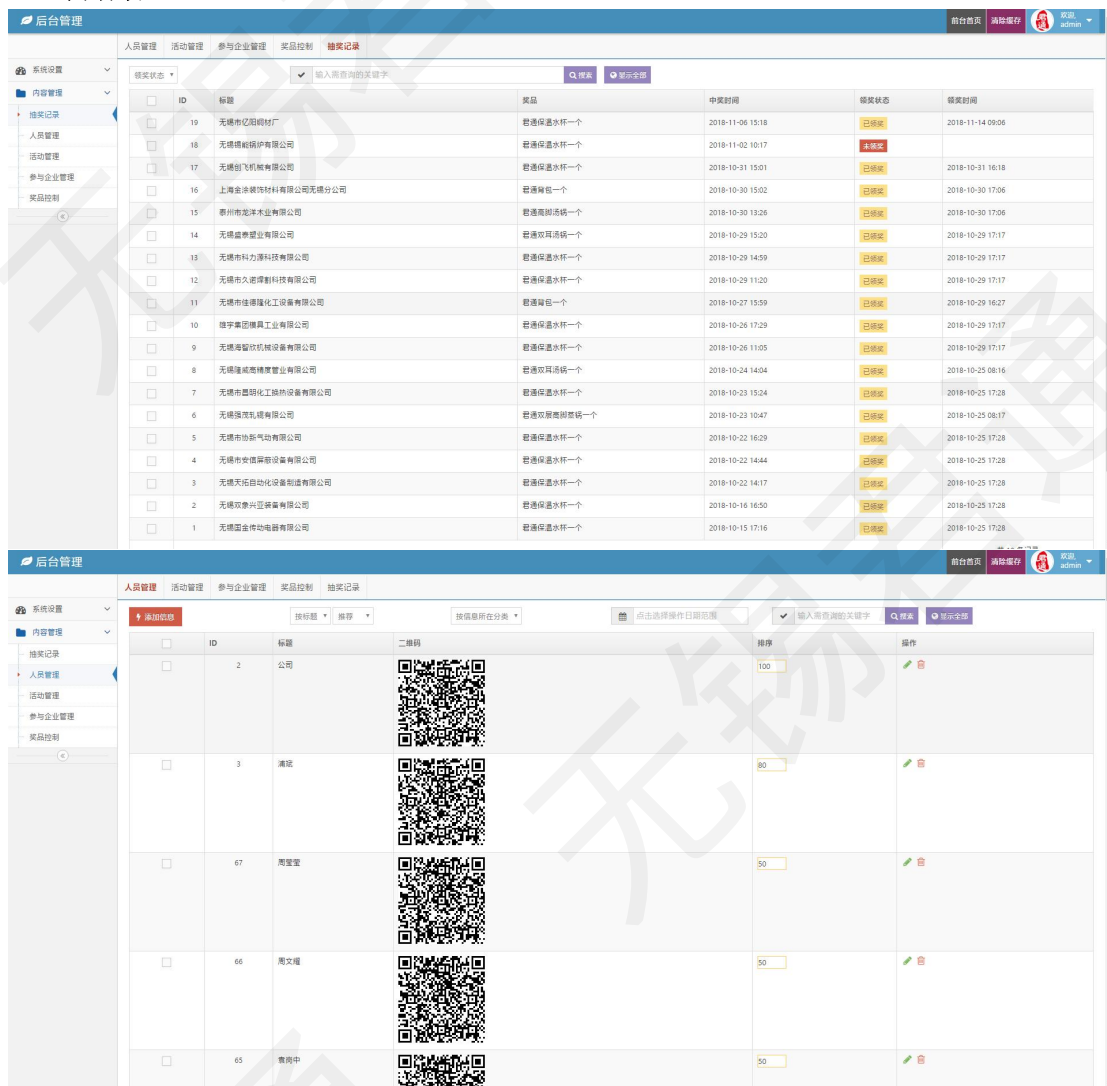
后台管理

前台首页 清除缓存 欢迎, admin

人员管理 活动管理 参与企业管理 奖品控制 抽奖记录

系统设置
内容管理
抽奖记录
人员管理
活动管理
参与企业管理
奖品控制

领奖状态 ▾ 输入需查询的关键字 搜索 显示全部

| | ID | 标题 | 奖品 | 中奖时间 | 领奖状态 | 领奖时间 |
|---|---|---|---|---|---|---|
| | 19 | 无锡市亿阳铜材厂 | 君通保温水杯一个 | 2018-11-06 15:18 | 已领奖 | 2018-11-14 09:06 |
| | 18 | 无锡锡能锅炉有限公司 | 君通保温水杯一个 | 2018-11-02 10:17 | 未领奖 | |
| | 17 | 无锡创飞机械有限公司 | 君通保温水杯一个 | 2018-10-31 15:01 | 已领奖 | 2018-10-31 16:18 |
| | 16 | 上海金涂装饰材料有限公司无锡分公司 | 君通背包一个 | 2018-10-30 15:02 | 已领奖 | 2018-10-30 17:06 |
| | 15 | 泰州市龙洋木业有限公司 | 君通高脚汤锅一个 | 2018-10-30 13:26 | 已领奖 | 2018-10-30 17:06 |
| | 14 | 无锡盛泰塑业有限公司 | 君通双耳汤锅一个 | 2018-10-29 15:20 | 已领奖 | 2018-10-29 17:17 |
| | 13 | 无锡市科力源科技有限公司 | 君通保温水杯一个 | 2018-10-29 14:59 | 已领奖 | 2018-10-29 17:17 |
| | 12 | 无锡市久诺辉能科技有限公司 | 君通保温水杯一个 | 2018-10-29 11:20 | 已领奖 | 2018-10-29 17:17 |
| | 11 | 无锡市佳德隆化工设备有限公司 | 君通背包一个 | 2018-10-27 15:59 | 已领奖 | 2018-10-29 16:27 |
| | 10 | 雄宇集团精具工业有限公司 | 君通保温水杯一个 | 2018-10-26 17:29 | 已领奖 | 2018-10-29 17:17 |
| | 9 | 无锡海智欣机械设备有限公司 | 君通保温水杯一个 | 2018-10-26 11:05 | 已领奖 | 2018-10-29 17:17 |
| | 8 | 无锡隆威高精度管业有限公司 | 君通双耳汤锅一个 | 2018-10-24 14:04 | 已领奖 | 2018-10-25 08:16 |
| | 7 | 无锡市昌明化工换热设备有限公司 | 君通保温水杯一个 | 2018-10-23 15:24 | 已领奖 | 2018-10-25 17:28 |
| | 6 | 无锡强茂轧辊有限公司 | 君通双层高脚蒸锅一个 | 2018-10-23 10:47 | 已领奖 | 2018-10-25 08:17 |
| | 5 | 无锡市协新气动有限公司 | 君通保温水杯一个 | 2018-10-22 16:29 | 已领奖 | 2018-10-25 17:28 |
| | 4 | 无锡市安信屏蔽设备有限公司 | 君通保温水杯一个 | 2018-10-22 14:44 | 已领奖 | 2018-10-25 17:28 |
| | 3 | 无锡天拓自动化设备制造有限公司 | 君通保温水杯一个 | 2018-10-22 14:17 | 已领奖 | 2018-10-25 17:28 |
| | 2 | 无锡双象兴亚装备有限公司 | 君通保温水杯一个 | 2018-10-16 16:50 | 已领奖 | 2018-10-25 17:28 |
| | 1 | 无锡固金传动电器有限公司 | 君通保温水杯一个 | 2018-10-15 17:16 | 已领奖 | 2018-10-25 17:28 |

后台管理

前台首页 清除缓存 欢迎, admin

人员管理 活动管理 参与企业管理 奖品控制 抽奖记录

系统设置
内容管理
抽奖记录
人员管理
活动管理
参与企业管理
奖品控制

添加信息 按标题 ▾ 推荐 ▾ 按信息所在分类 ▾ 点击选择操作日期范围 输入需查询的关键字 搜索 显示全部

| | ID | 标题 | 二维码 | 排序 | 操作 |
|---|---|---|---|---|---|
| | 2 | 公司 | | 100 | |
| | 3 | 浦琼 | | 80 | |
| | 67 | 周莹莹 | | 50 | |
| | 66 | 周文耀 | | 50 | |
| | 65 | 袁向中 | | 50 | |